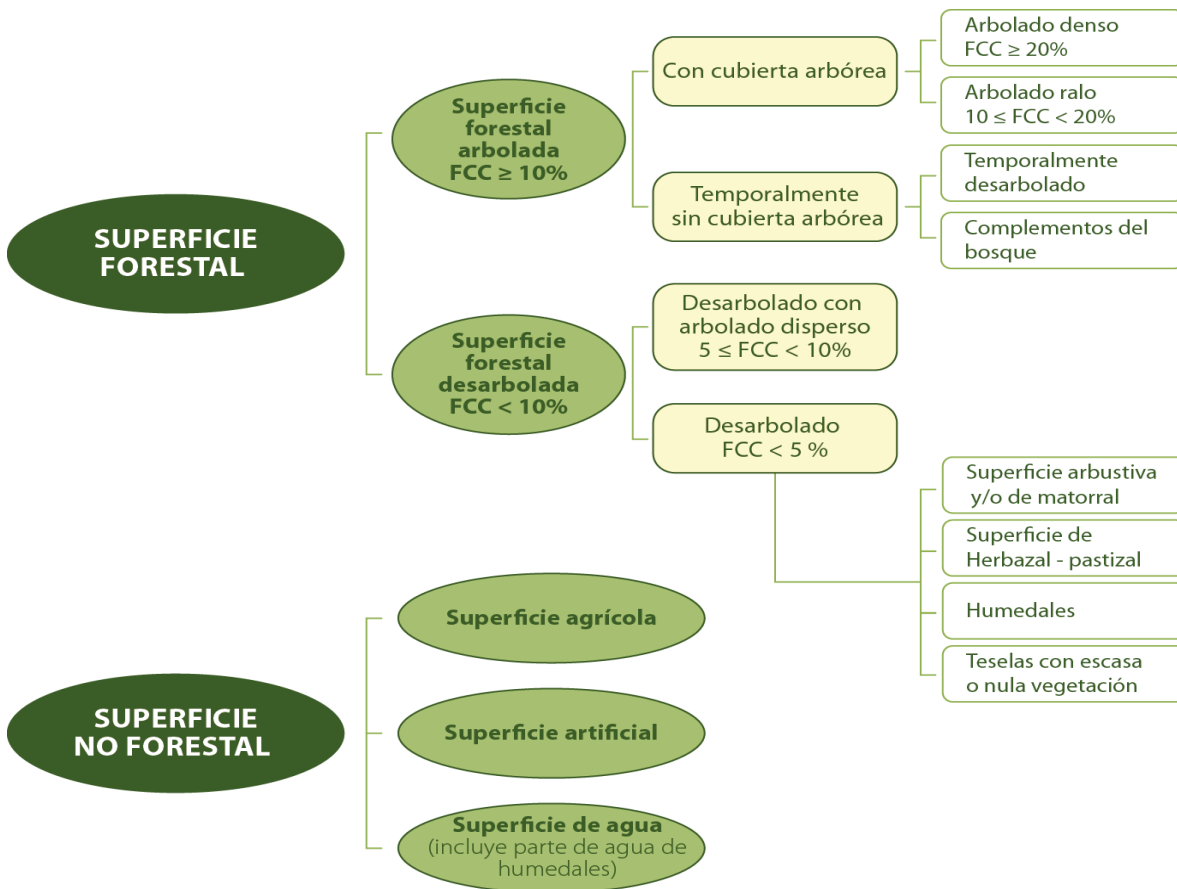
SUPERFICIE FORESTAL

Superficie forestal arbolada FCC $\geq$ 10%

Con cubierta arbórea

Arbolado denso FCC $\geq$ 20%

Arbolado ralo 10 $\leq$ FCC < 20%

Temporalmente sin cubierta arbórea

Temporalmente desarbolado

Complementos del bosque

Superficie forestal desarbolada FCC < 10%

Desarbolado con arbolado disperso 5 $\leq$ FCC < 10%

Desarbolado FCC < 5 %

Superficie arbustiva y/o de matorral

Superficie de Herbazal - pastizal

Humedales

Teselas con escasa o nula vegetación

SUPERFICIE NO FORESTAL

Superficie agrícola

Superficie artificial

Superficie de agua (incluye parte de agua de humedales)